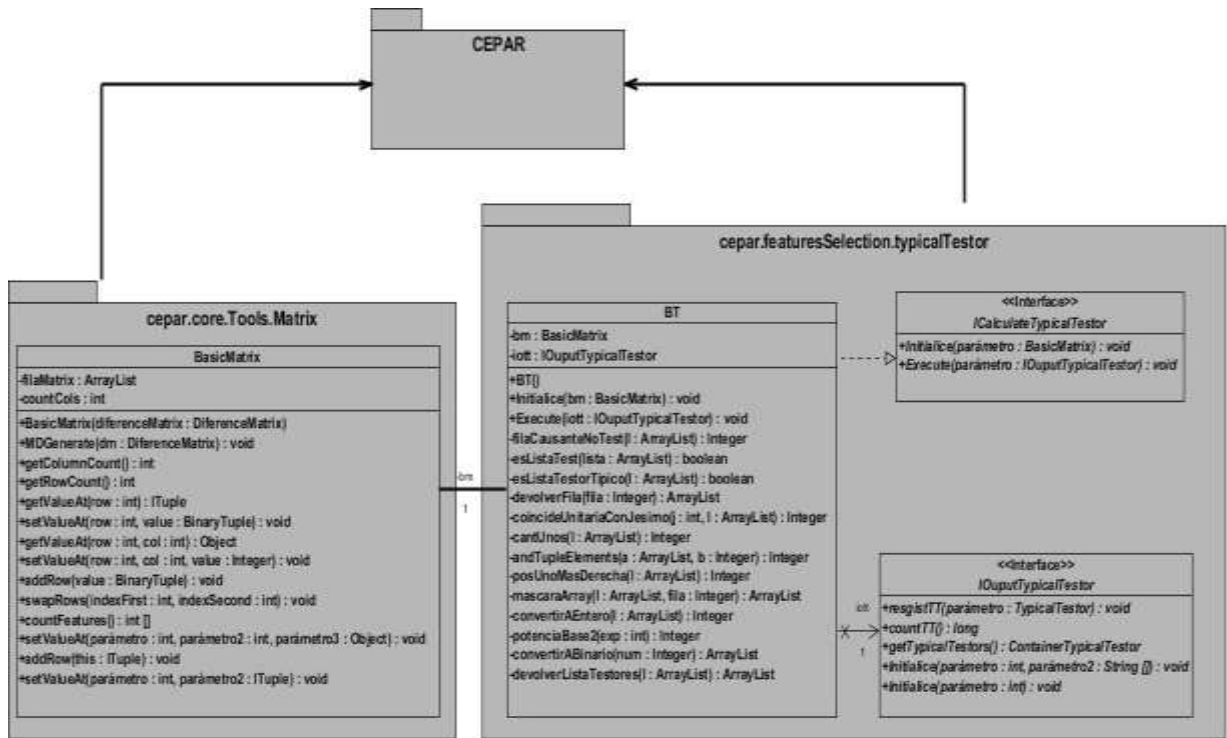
CEPAR

cepar.featuresSelection.typicalTestor

cepar.core.Tools.Matrix

BasicMatrix

-filaMatrix : ArrayList
-countCols : int

+BasicMatrix(diferenceMatrix : DiferenceMatrix)
+MDGenerate(dm : DiferenceMatrix) : void
+getColumnCount() : int
+getRowCount() : int
+getValueAt(row : int) : ITuple
+setValueAt(row : int, value : BinaryTuple) : void
+getValueAt(row : int, col : int) : Object
+setValueAt(row : int, col : int, value : Integer) : void
+addRow(value : BinaryTuple) : void
+swapRows(indexFirst : int, indexSecond : int) : void
+countFeatures() : int []
+setValueAt(parámetro : int, parámetro2 : int, parámetro3 : Object) : void
+addRow(this : ITuple) : void
+setValueAt(parámetro : int, parámetro2 : ITuple) : void

-bm
1

BT

-bm : BasicMatrix
-iott : IOuputTypicalTestor

+BT()
+Initialice(bm : BasicMatrix) : void
+Execute(iott : IOuputTypicalTestor) : void
-filaCausanteNoTest(l : ArrayList) : Integer
-esListaTest(lista : ArrayList) : boolean
-esListaTestorTipico(l : ArrayList) : boolean
-devolverFila(fila : Integer) : ArrayList
-coincideUnitariaConJesimo(j : int, l : ArrayList) : Integer
-cantUnos(l : ArrayList) : Integer
-andTupleElements(a : ArrayList, b : Integer) : Integer
-posUnoMasDerecha(l : ArrayList) : Integer
-mascaraArray(l : ArrayList, fila : Integer) : ArrayList
-convertirAEntero(l : ArrayList) : Integer
-potenciaBase2(exp : int) : Integer
-convertirABinario(num : Integer) : ArrayList
-devolverListaTestores(l : ArrayList) : ArrayList

<<Interface>>
ICalculateTypicalTestor

+Initialice(parámetro : BasicMatrix) : void
+Execute(parámetro : IOuputTypicalTestor) : void

-iott
1

<<Interface>>
IOuputTypicalTestor

+resgistTT(parámetro : TypicalTestor) : void
+countTT() : long
+getTypicalTestors() : ContainerTypicalTestor
+initialice(parámetro : int, parámetro2 : String []) : void
+initialice(parámetro : int) : void